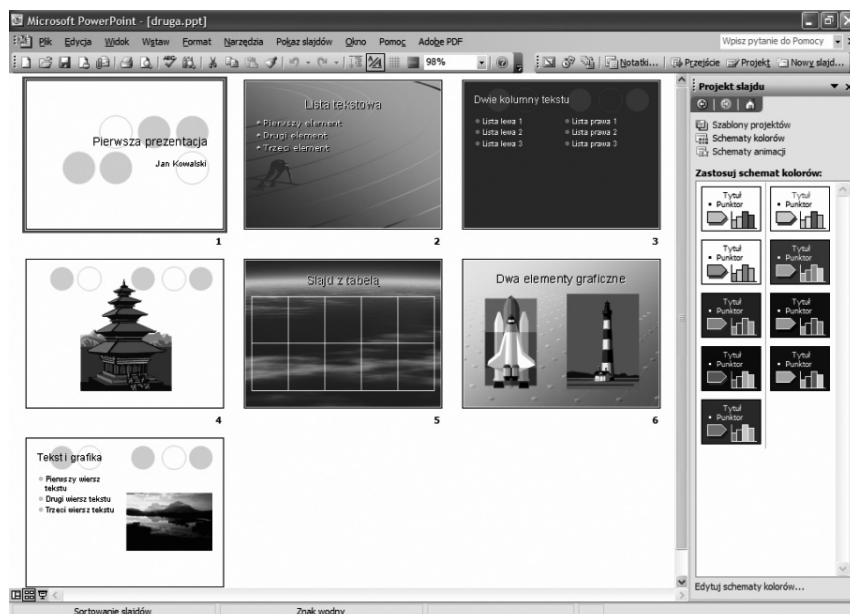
Microsoft PowerPoint - [druga.ppt]

Plik Edycja Widok Wstaw Format Narzędzia Pokaz slajdów Okno Pomoc Adobe PDF

Wpisz pytanie do Pomocy

98%

Notatki... Przejście Projekt Nowy slajd...

Pierwsza prezentacja
Jan Kowalski

1

Lista tekstowa
• Pierwszy element
• Drugi element
• Trzeci element

2

Dwie kolumny tekstu
• Lista lewa 1
• Lista lewa 2
• Lista lewa 3
• Lista prawa 1
• Lista prawa 2
• Lista prawa 3

3

4

Slajd z tabelą

5

Dwa elementy graficzne

6

Tekst i grafika
• Pierwszy wiersz tekstu
• Drugi wiersz tekstu
• Trzeci wiersz tekstu

Projekt slajdu

Szablony projektów
Schematy kolorów
Schematy animacji

Zastosuj schemat kolorów:

Tytuł
• Punktor

Tytuł
• Punktor

Tytuł
• Punktor

Tytuł
• Punktor

Tytuł
• Punktor

Tytuł
• Punktor

Tytuł
• Punktor

Tytuł
• Punktor

Tytuł
• Punktor

Edytuj schematy kolorów...

Sortowanie slajdów

Znak wodny